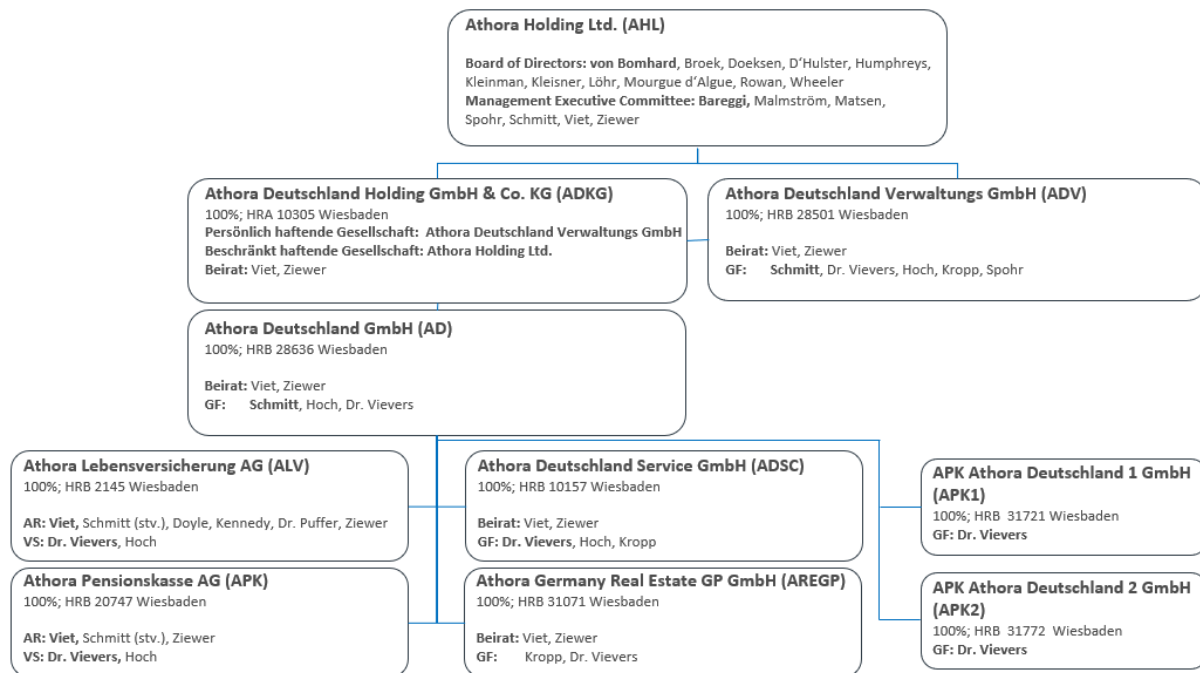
Athora Holding Ltd. (AHL)

Board of Directors: von Bomhard, Broek, Doeksen, D'Hulster, Humphreys, Kleinman, Kleisner, Löhr, Mourgue d'Algue, Rowan, Wheeler
Management Executive Committee: Bareggi, Malmström, Matsen, Spohr, Schmitt, Viet, Ziewer

Athora Deutschland Holding GmbH & Co. KG (ADKG)
100%; HRA 10305 Wiesbaden
Persönlich haftende Gesellschaft: Athora Deutschland Verwaltungs GmbH
Beschränkt haftende Gesellschaft: Athora Holding Ltd.
Beirat: Viet, Ziewer

Athora Deutschland Verwaltungs GmbH (ADV)
100%; HRB 28501 Wiesbaden

Beirat: Viet, Ziewer
GF: Schmitt, Dr. Vievers, Hoch, Kropp, Spohr

Athora Deutschland GmbH (AD)
100%; HRB 28636 Wiesbaden

Beirat: Viet, Ziewer
GF: Schmitt, Hoch, Dr. Vievers

Athora Lebensversicherung AG (ALV)
100%; HRB 2145 Wiesbaden

AR: Viet, Schmitt (stv.), Doyle, Kennedy, Dr. Puffer, Ziewer
VS: Dr. Vievers, Hoch

Athora Pensionskasse AG (APK)
100%; HRB 20747 Wiesbaden

AR: Viet, Schmitt (stv.), Ziewer
VS: Dr. Vievers, Hoch

Athora Deutschland Service GmbH (ADSC)
100%; HRB 10157 Wiesbaden

Beirat: Viet, Ziewer
GF: Dr. Vievers, Hoch, Kropp

Athora Germany Real Estate GP GmbH (AREGP)
100%; HRB 31071 Wiesbaden

Beirat: Viet, Ziewer
GF: Kropp, Dr. Vievers

APK Athora Deutschland 1 GmbH (APK1)
100%; HRB 31721 Wiesbaden
GF: Dr. Vievers

APK Athora Deutschland 2 GmbH (APK2)
100%; HRB 31772 Wiesbaden
GF: Dr. Vievers